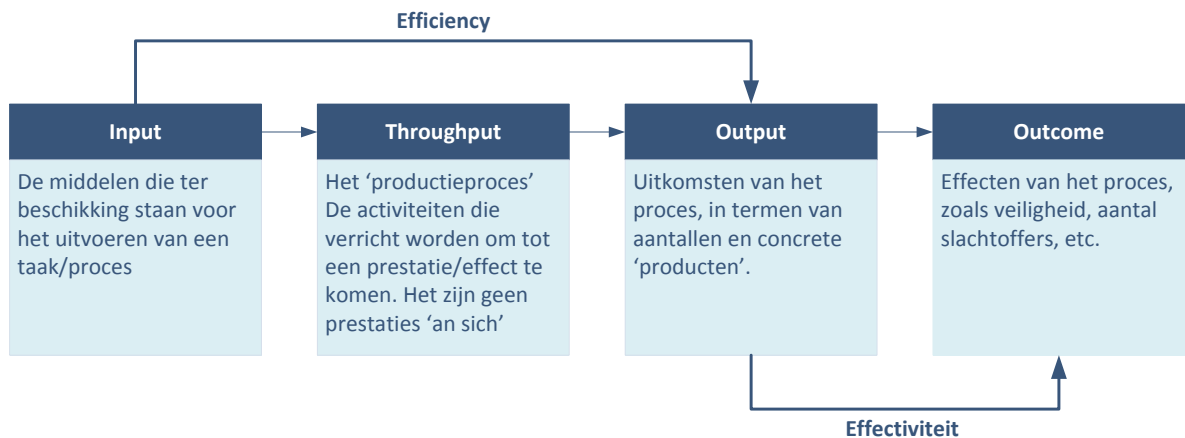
Efficiency

Input

De middelen die ter beschikking staan voor het uitvoeren van een taak/proces

Throughput

Het ‘productieproces’ De activiteiten die verricht worden om tot een prestatie/effect te komen. Het zijn geen prestaties ‘an sich’

Output

Uitkomsten van het proces, in termen van aantallen en concrete ‘producten’.

Outcome

Effecten van het proces, zoals veiligheid, aantal slachtoffers, etc.

Effectiviteit